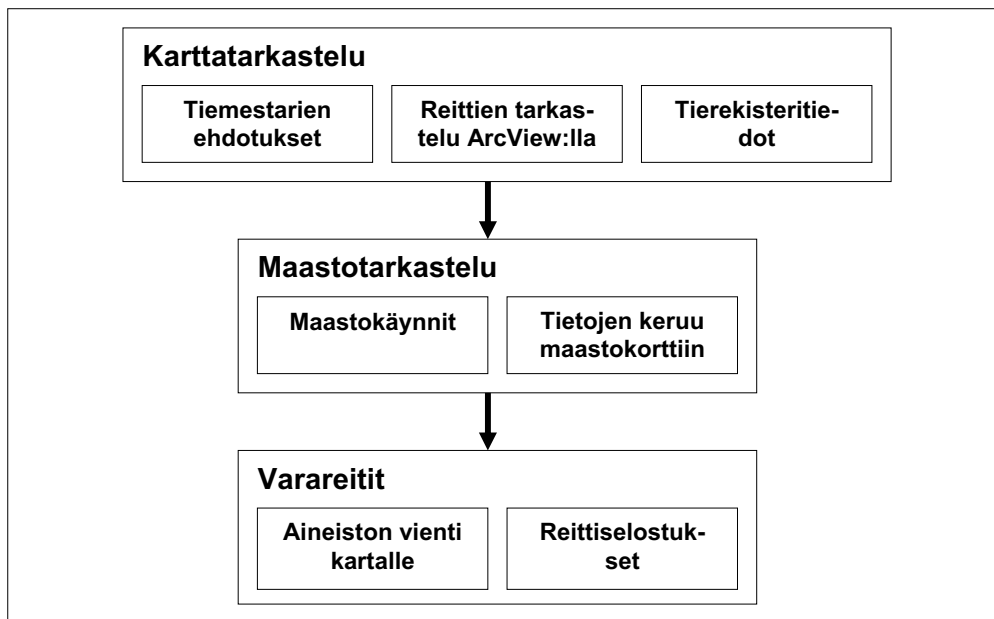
Karttatarkastelu

Tiemestarien ehdotukset

Reittien tarkastelu ArcView:lla

Tierekisteritiedot

Maastotarkastelu

Maastokäynnit

Tietojen keruu maastokorttiin

Varareitit

Aineiston vienti kartalle

Reittiselostukset